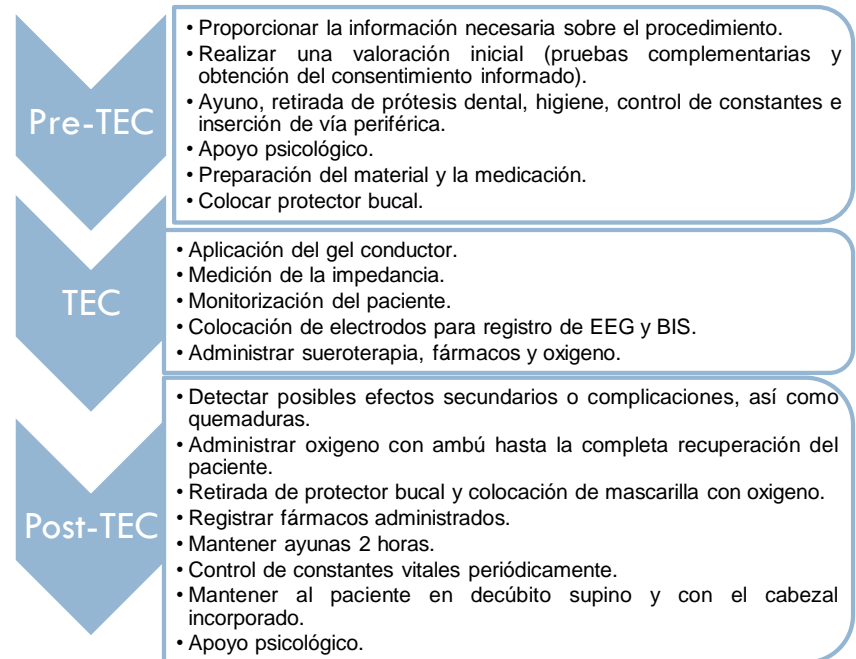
Pre-TEC

• Proporcionar la información necesaria sobre el procedimiento.
• Realizar una valoración inicial (pruebas complementarias y obtención del consentimiento informado).
• Ayuno, retirada de prótesis dental, higiene, control de constantes e inserción de vía periférica.
• Apoyo psicológico.
• Preparación del material y la medicación.
• Colocar protector bucal.

TEC

• Aplicación del gel conductor.
• Medición de la impedancia.
• Monitorización del paciente.
• Colocación de electrodos para registro de EEG y BIS.
• Administrar sueroterapia, fármacos y oxigeno.

Post-TEC

• Detectar posibles efectos secundarios o complicaciones, así como quemaduras.
• Administrar oxigeno con ambú hasta la completa recuperación del paciente.
• Retirada de protector bucal y colocación de mascarilla con oxigeno.
• Registrar fármacos administrados.
• Mantener ayunas 2 horas.
• Control de constantes vitales periódicamente.
• Mantener al paciente en decúbito supino y con el cabezal incorporado.
• Apoyo psicológico.